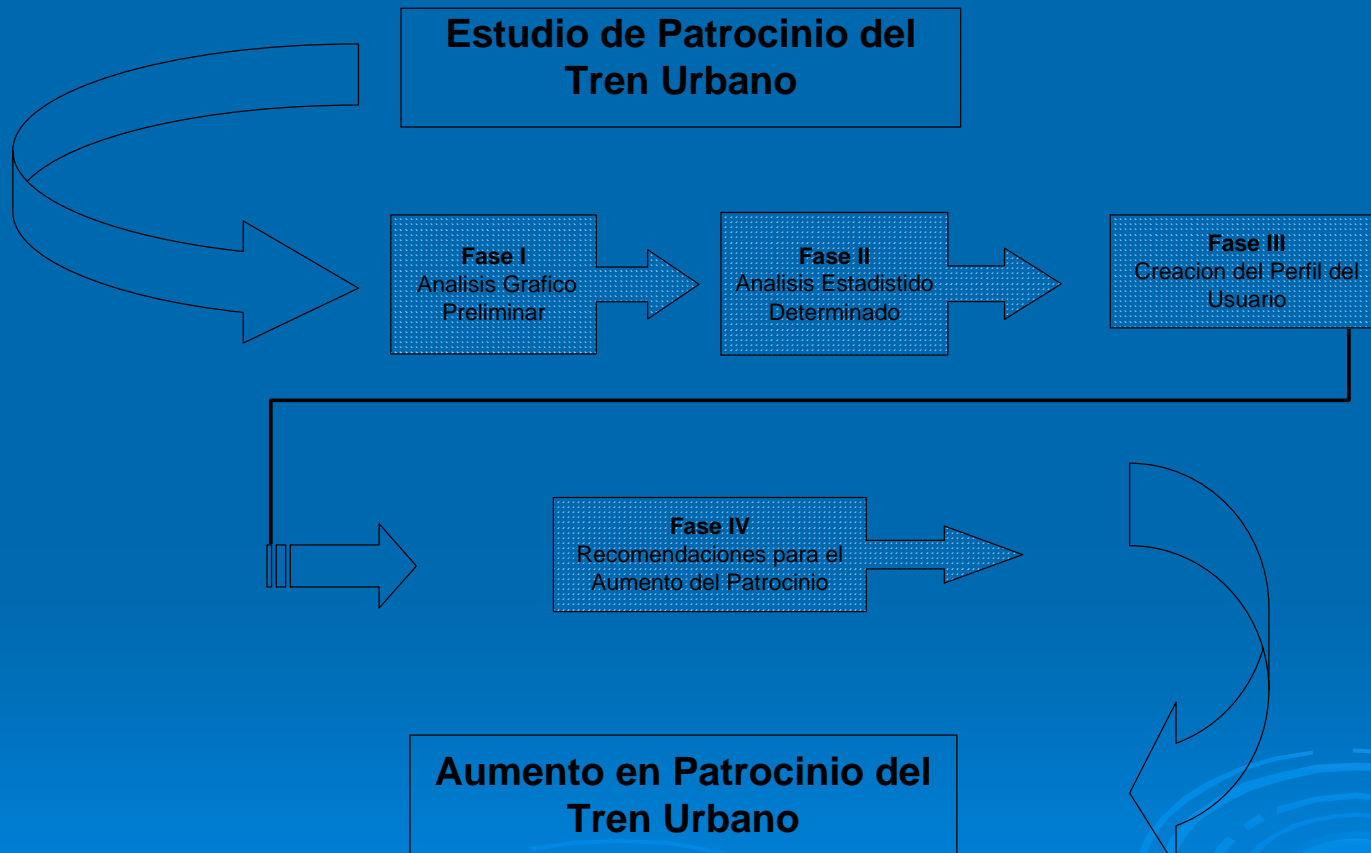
Estudio de Patrocinio del Tren Urbano

Fase I
Analisis Grafico Preliminar

Fase II
Analisis Estadistido Determinado

Fase III
Creacion del Perfil del Usuario

Fase IV
Recomendaciones para el Aumento del Patrocinio

Aumento en Patrocinio del Tren Urbano